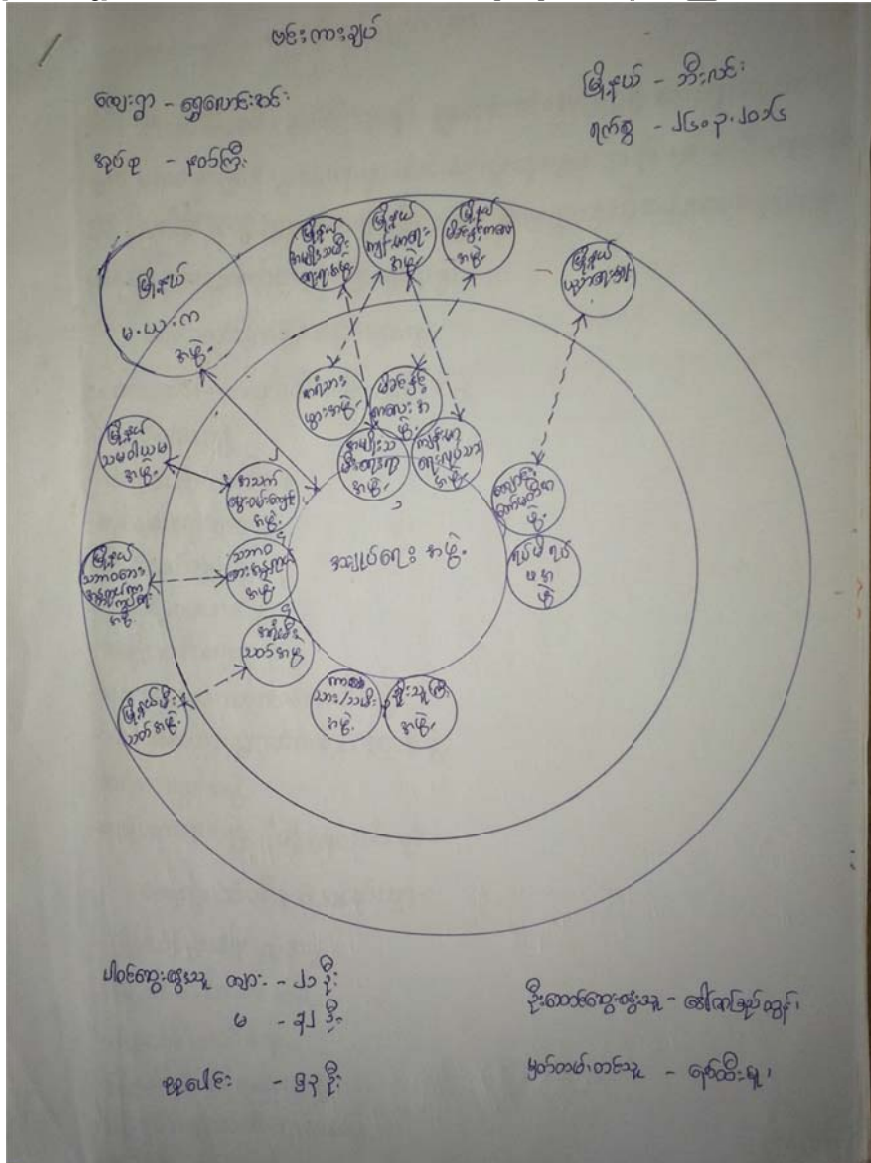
/

ဗင်းကားချပ်

ကျေးရွာ - ရွာကောင်းဆင်

မြို့နယ် - ဘီးလင်း

ရက်စွဲ - ၂၆.၃.၂၀၁၄

အုပ်စု - မုတ်ကြီး

မြို့နယ် မ.ယ.က အဖွဲ့

မြို့နယ် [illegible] အဖွဲ့

မြို့နယ် ကျန်းမာရေး အဖွဲ့

မြို့နယ် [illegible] အဖွဲ့

မြို့နယ် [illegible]

ကျောင်း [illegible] အဖွဲ့

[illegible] အဖွဲ့

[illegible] အဖွဲ့

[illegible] အဖွဲ့

မြို့နယ် သမဝါယမ အဖွဲ့

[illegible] အဖွဲ့

အုပ်ချုပ်ရေး အဖွဲ့

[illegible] အဖွဲ့

မြို့နယ် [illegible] အဖွဲ့

သာသနာ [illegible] အဖွဲ့

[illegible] အဖွဲ့

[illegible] အဖွဲ့

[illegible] အဖွဲ့

မြို့နယ်မီး သတ်အဖွဲ့

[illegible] အဖွဲ့

ပါဝင်ဆွေးနွေးသူ ကျား - ၂၁ ဦး
မ - ၃၂ ဦး

စုစုပေါင်း - ၅၃ ဦး

ဦးဆောင်ဆွေးနွေးသူ - ဒေါ်ကြည်ကြည်ထွန်း၊

မှတ်တမ်းတင်သူ - ဇော်ထိုး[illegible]၊